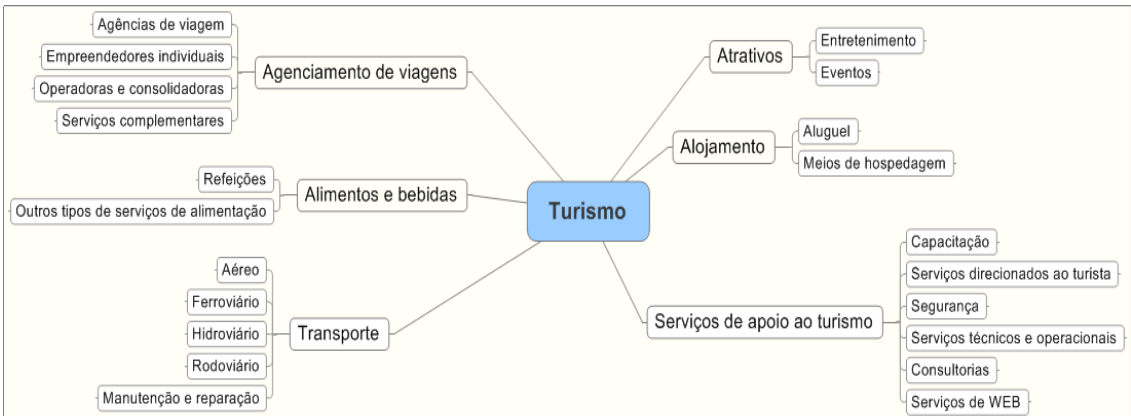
Turismo

Agenciamento de viagens
Agências de viagem
Empreendedores individuais
Operadoras e consolidadoras
Serviços complementares

Alimentos e bebidas
Refeições
Outros tipos de serviços de alimentação

Transporte
Aéreo
Ferroviário
Hidroviário
Rodoviário
Manutenção e reparação

Atrativos
Entretenimento
Eventos

Alojamento
Aluguel
Meios de hospedagem

Serviços de apoio ao turismo
Capacitação
Serviços direcionados ao turista
Segurança
Serviços técnicos e operacionais
Consultorias
Serviços de WEB